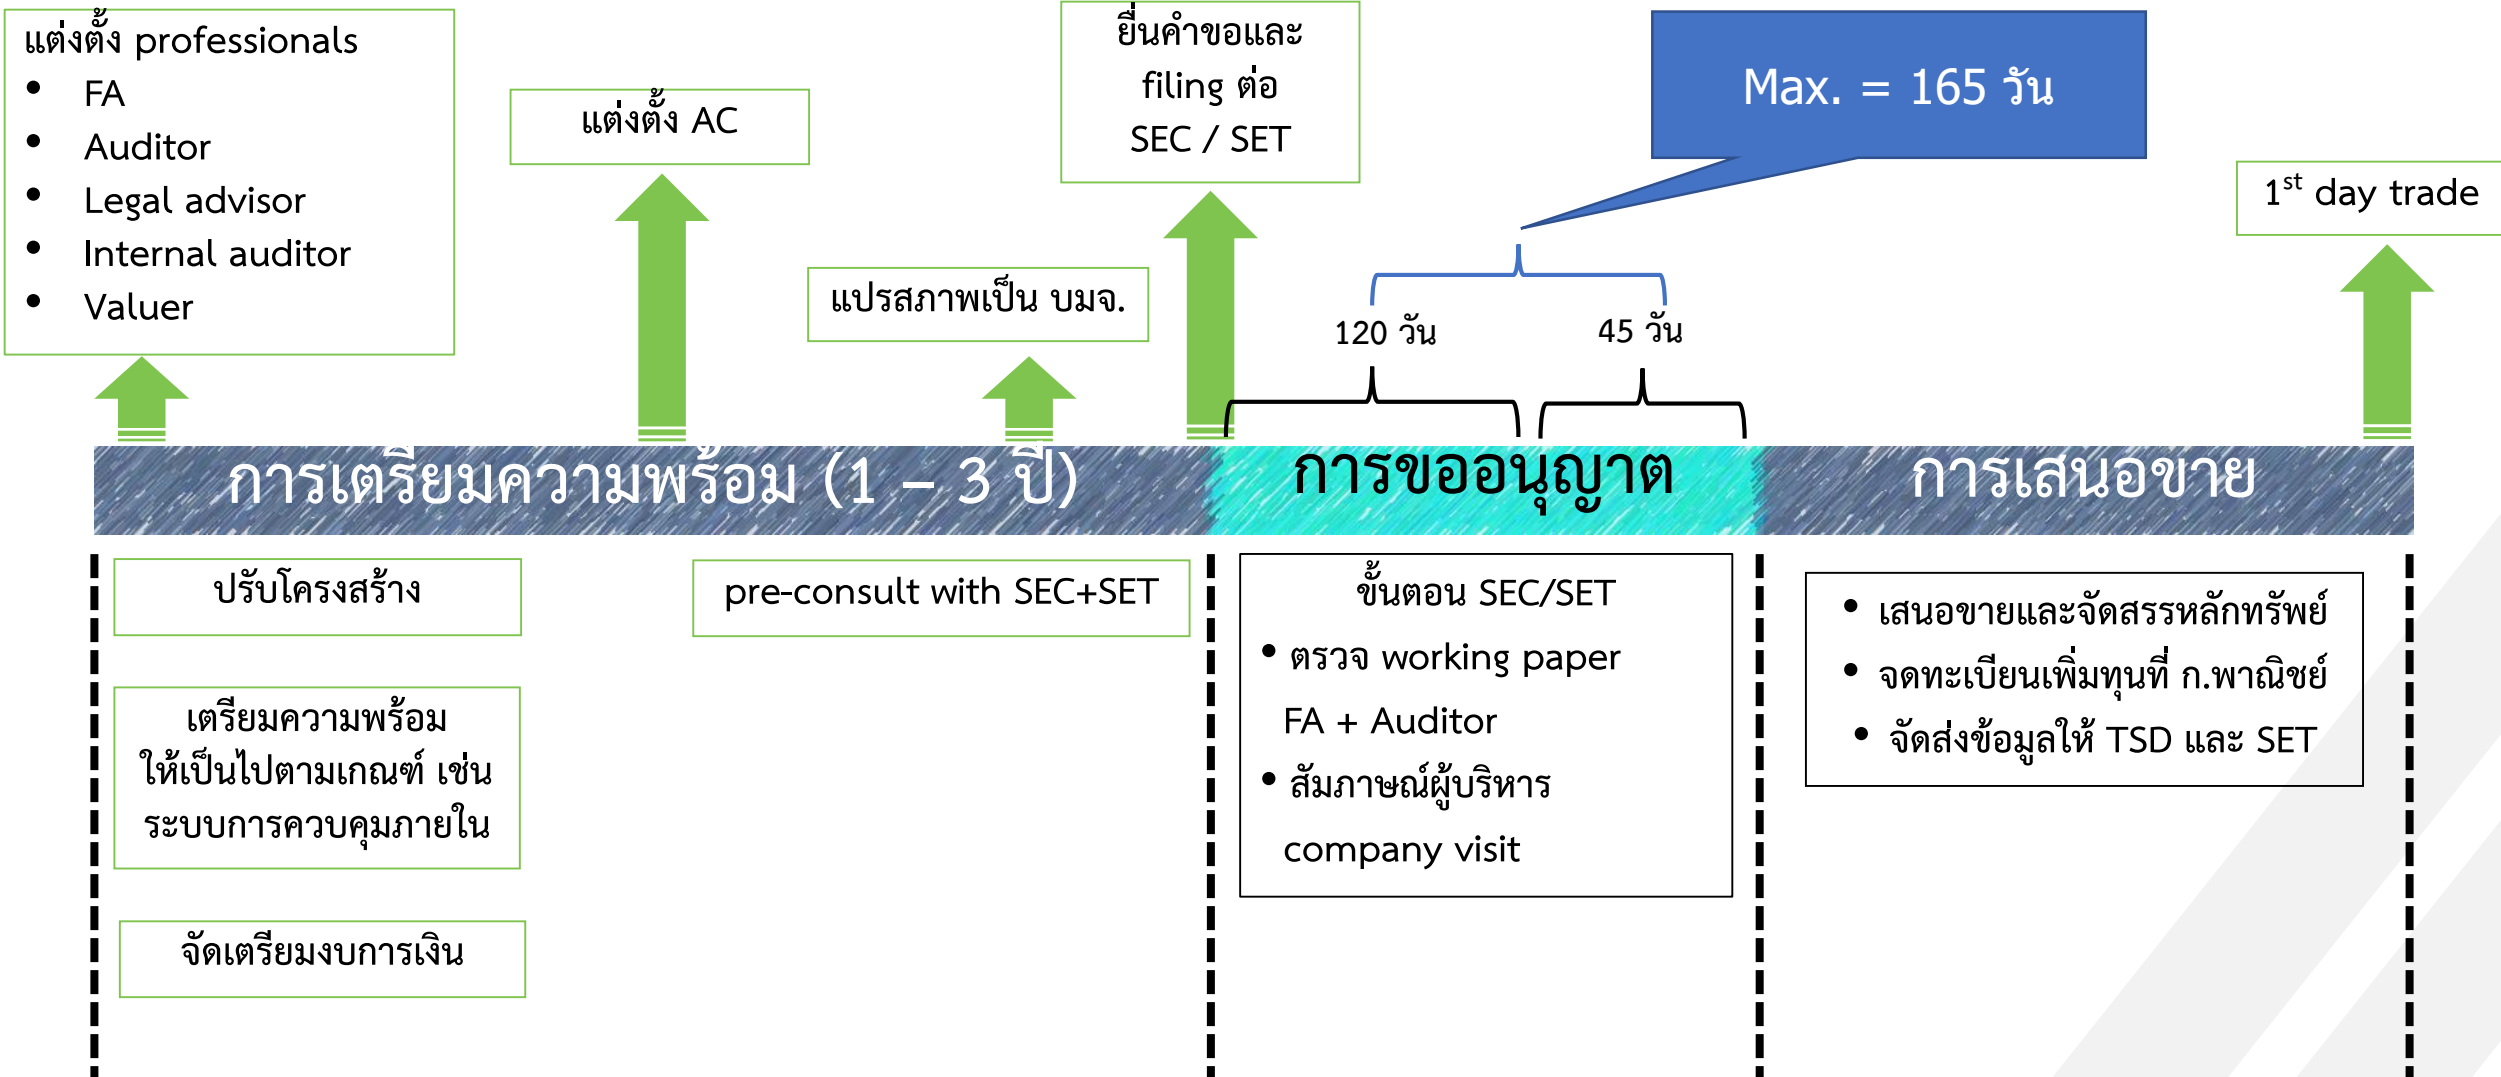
แต่งตั้ง professionals
- FA
- Auditor
- Legal advisor
- Internal auditor
- Valuer

แต่งตั้ง AC

ยื่นคำขอและ filing ต่อ SEC / SET

Max. = 165 วัน

1$^{st}$ day trade

แปรสภาพเป็น บมจ.

120 วัน

45 วัน

การเตรียมความพร้อม (1 – 3 ปี)

การขออนุญาต

การเสนอขาย

ปรับโครงสร้าง

pre-consult with SEC+SET

ขั้นตอน SEC/SET
- ตรวจ working paper FA + Auditor
- สัมภาษณ์ผู้บริหาร company visit

- เสนอขายและจัดสรรหลักทรัพย์
- จดทะเบียนเพิ่มทุนที่ ก.พาณิชย์
- จัดส่งข้อมูลให้ TSD และ SET

เตรียมความพร้อม ให้เป็นไปตามเกณฑ์ เช่น ระบบการควบคุมภายใน

จัดเตรียมงบการเงิน